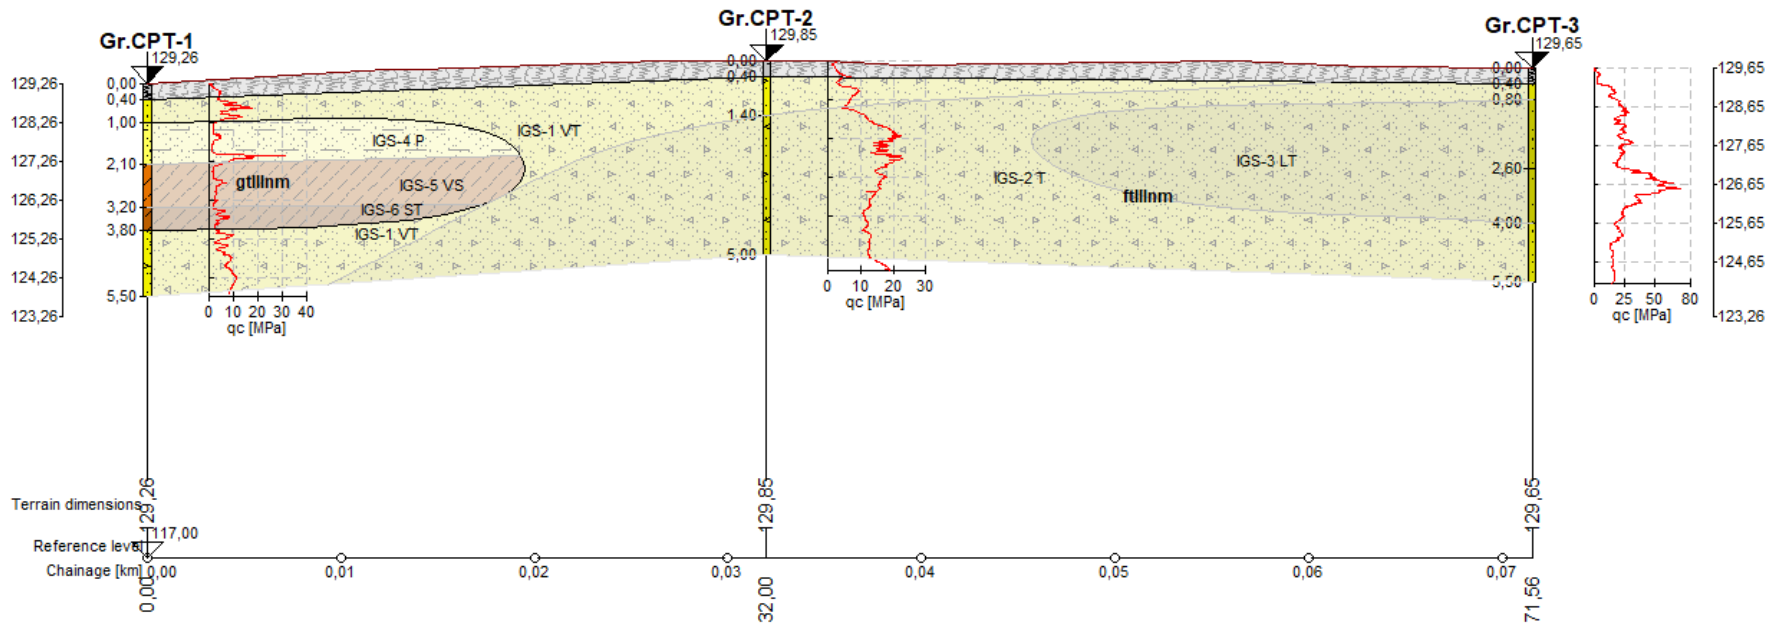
Gr.CPT-1
129,26
Gr.CPT-2
129,85
Gr.CPT-3
129,65

129,26
128,26
127,26
126,26
125,26
124,26
123,26

0,00
0,40
1,00
2,10
3,20
3,80
5,50

IGS-4 P
IGS-1 VT
gtIIInm
IGS-5 VS
IGS-6 ST
IGS-1 VT

0 10 20 30 40
qc [MPa]

0,00
0,40
1,40
5,00

0 10 20 30
qc [MPa]

IGS-2 T
IGS-3 LT
ftIIInm

0,00
0,40
0,80
2,60
4,00
5,50

0 25 50 80
qc [MPa]

129,65
128,65
127,65
126,65
125,65
124,65
123,26

Terrain dimensions
129,26
129,85
129,65
Reference level
117,00
Chainage [km]
0,00
0,01
0,02
0,03
0,04
0,05
0,06
0,07
0,00
32,00
71,56